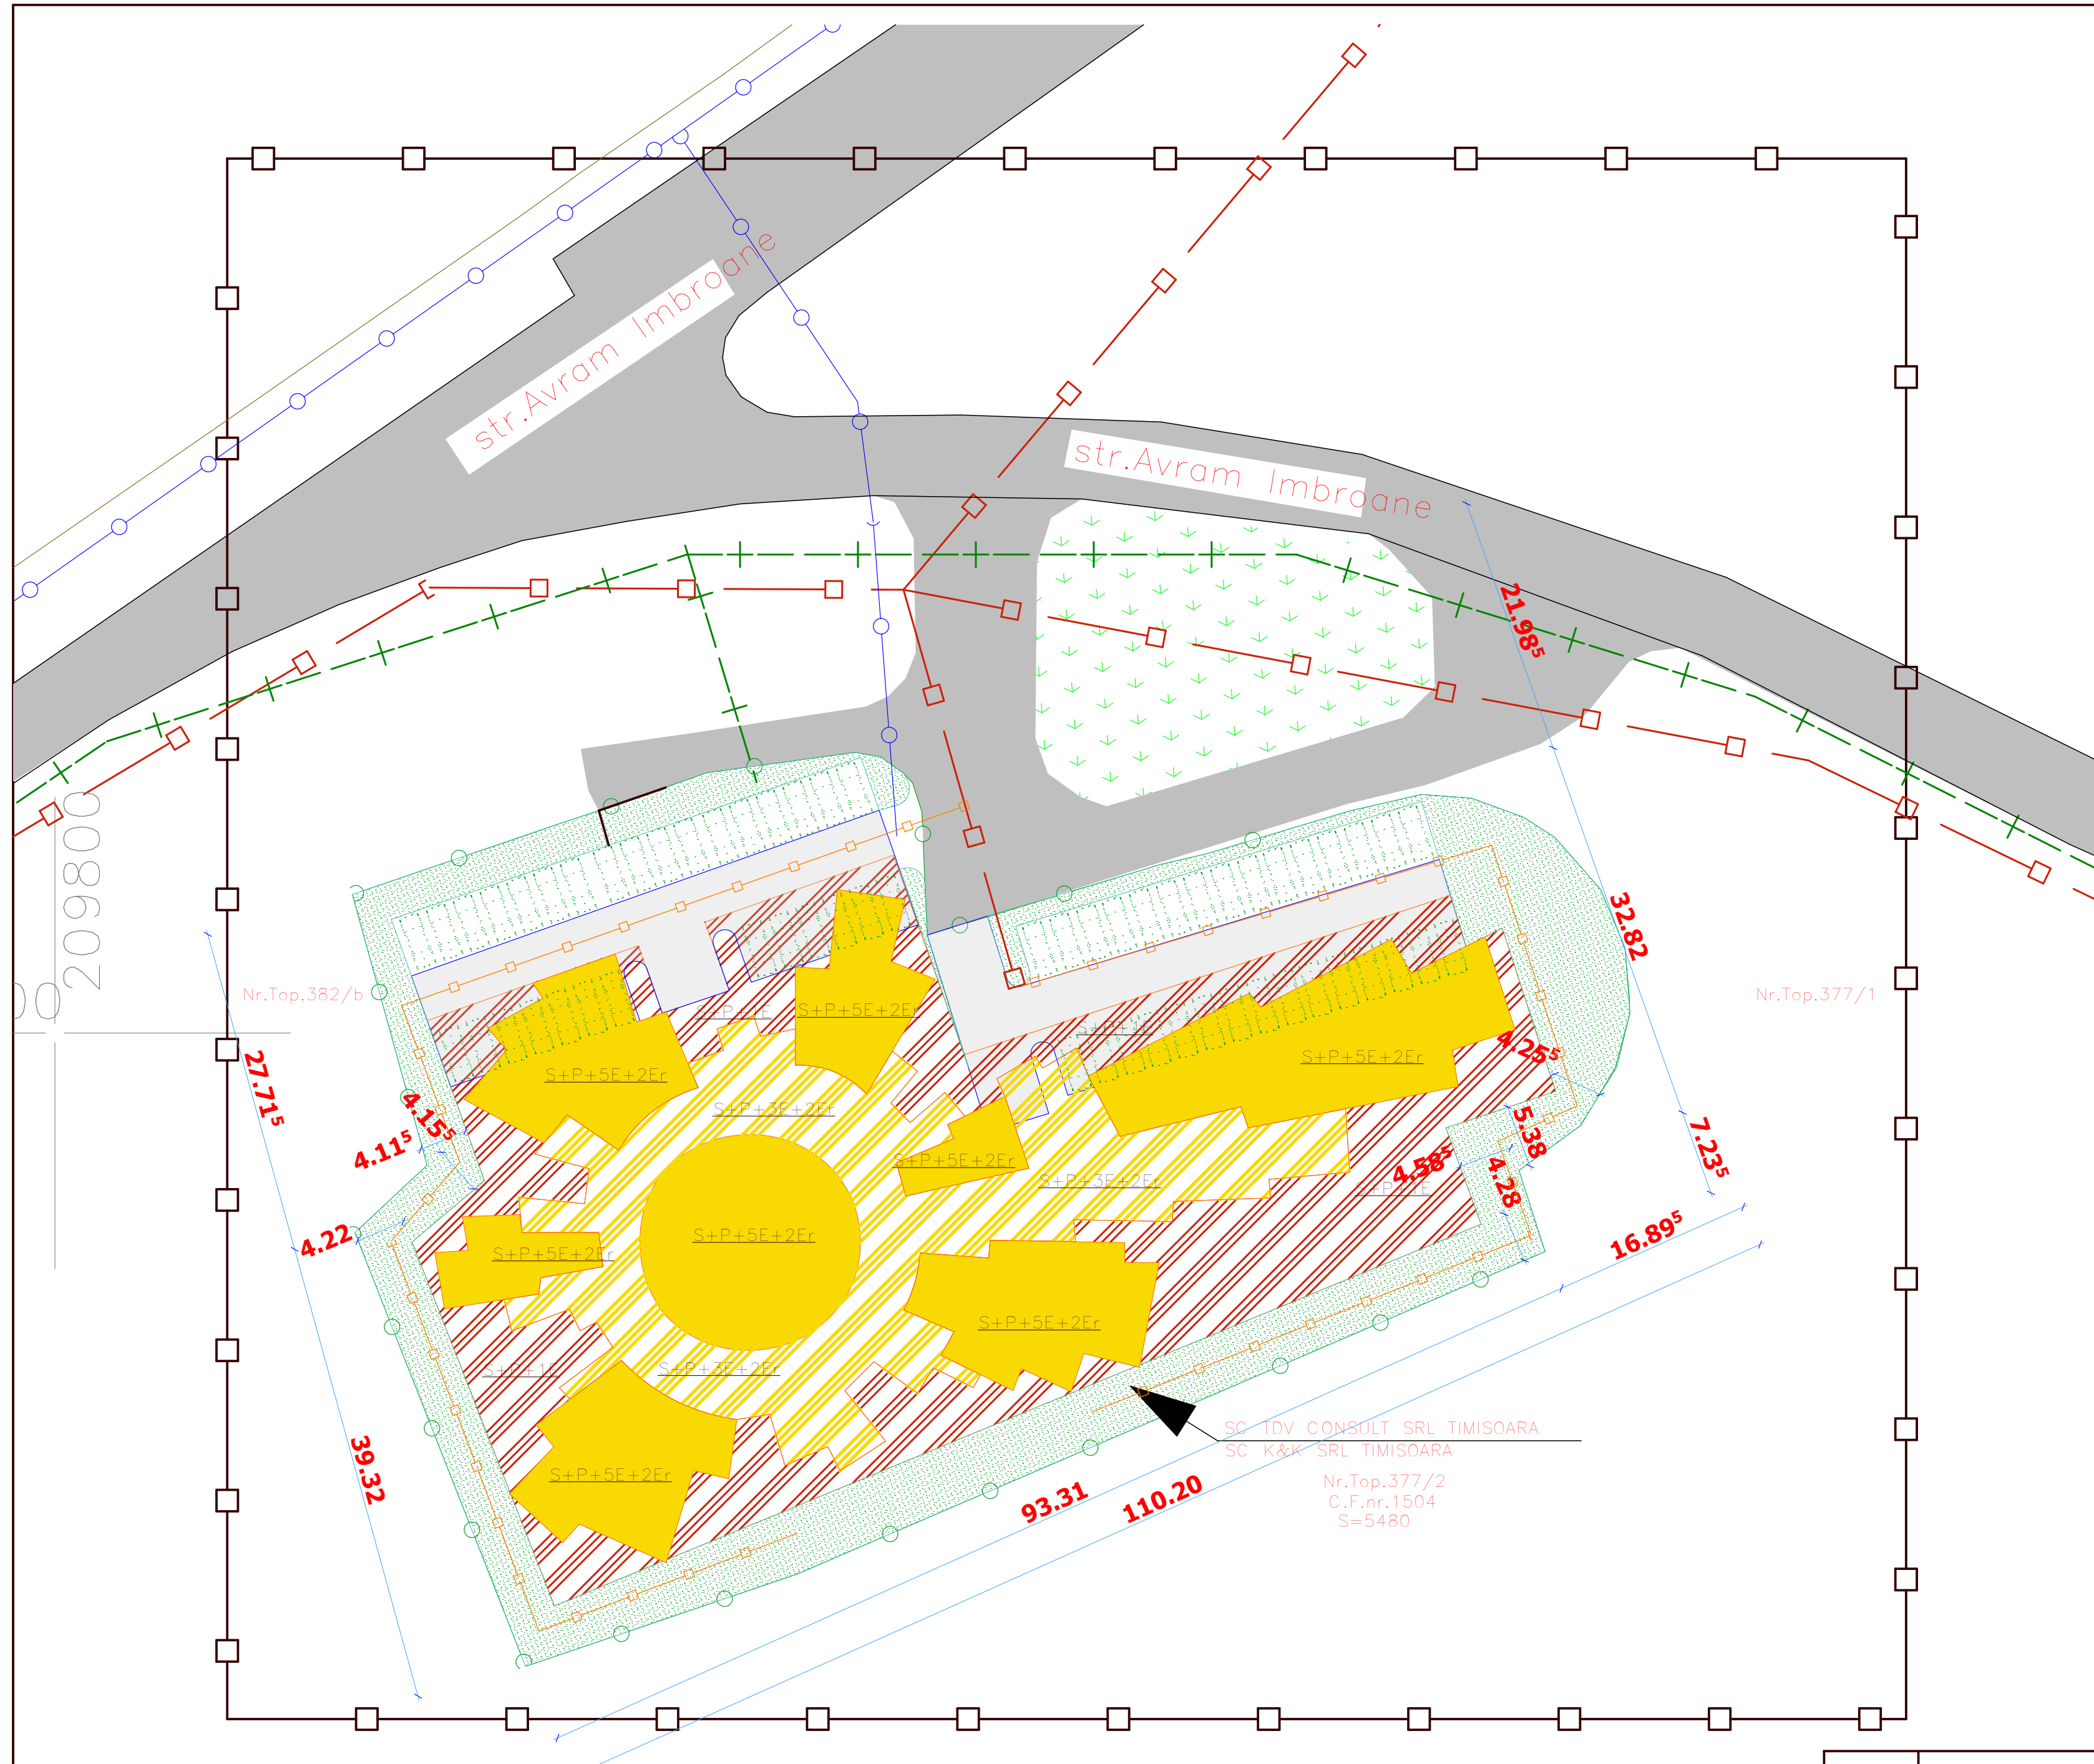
str.Avram Imbroane

str.Avram Imbroane

21.98$^5$

32.82

209800

Nr.Top.382/b

Nr.Top.377/1

S+P+5E+2Er

S+P+1E

S+P+5E+2Er

S+P+1E

S+P+5E+2Er

S+P+3E+2Er

S+P+5E+2Er

S+P+3E+2Er

S+P+1E

S+P+5E+2Er

S+P+5E+2Er

S+P+5E+2Er

S+P+1E

S+P+3E+2Er

S+P+5E+2Er

27.71$^5$

4.15$^5$

4.11$^5$

4.22

4.25$^5$

5.38

4.58$^5$

4.28

7.23$^5$

16.89$^5$

39.32

93.31

110.20

SC TDV CONSULT SRL TIMISOARA
SC K&K SRL TIMISOARA
Nr.Top.377/2
C.F.nr.1504
S=5480